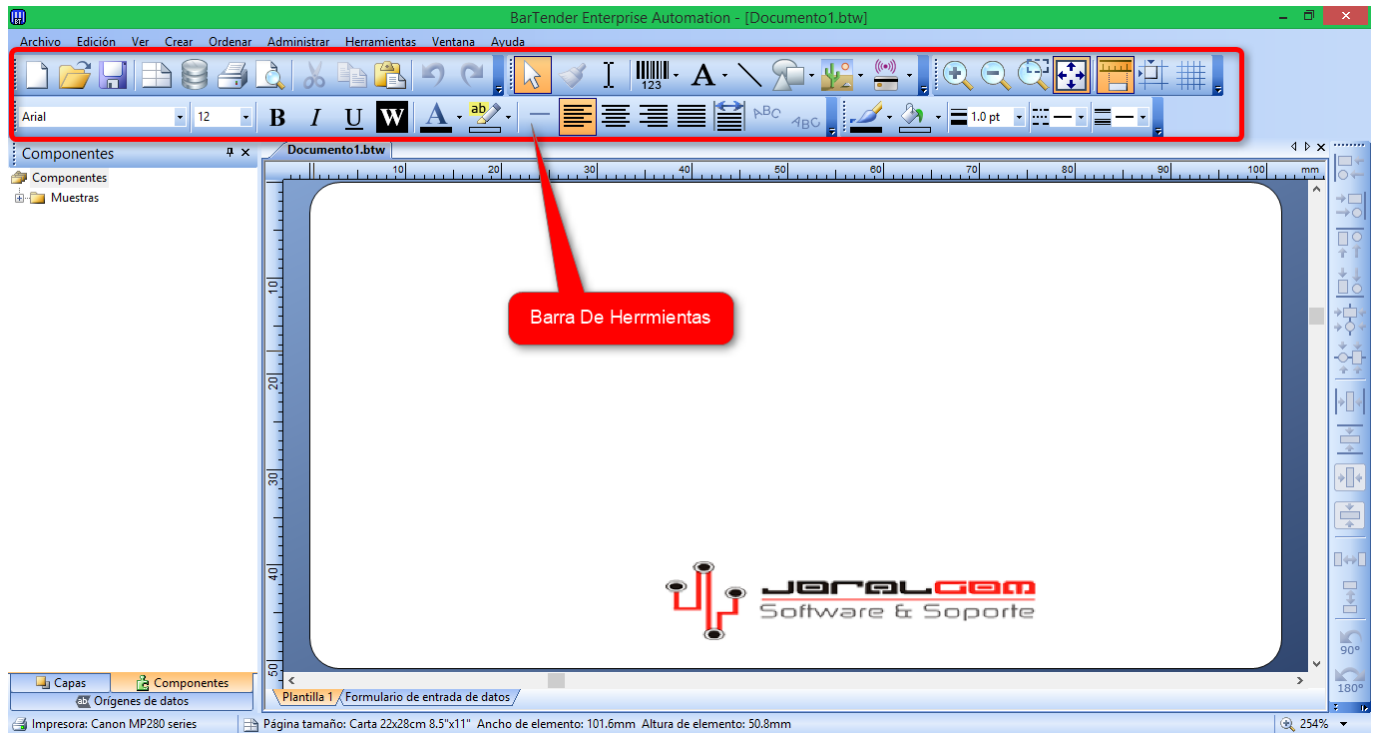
BarTender Enterprise Automation - [Documento1.btw]

Archivo Edición Ver Crear Ordenar Administrar Herramientas Ventana Ayuda

123

Arial 12 B I U W A ab ABC ABC 1.0 pt

Componentes
Componentes
Muestras

Documento1.btw

10 20 30 40 50 60 70 80 90 100 mm

10 20 30 40 50

Barra De Herrmientas

JORALGOM
Software & Soporte

90° 180°

Capas Componentes
Orígenes de datos

Plantilla 1 Formulario de entrada de datos

Impresora: Canon MP280 series Página tamaño: Carta 22x28cm 8.5"x11" Ancho de elemento: 101.6mm Altura de elemento: 50.8mm 254%